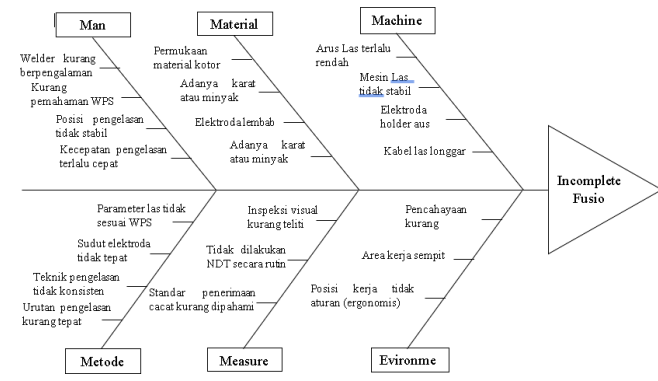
Man

Welder kurang berpengalaman

Kurang pemahaman WPS

Posisi pengelasan tidak stabil

Kecepatan pengelasan terlalu cepat

Material

Permukaan material kotor

Adanya karat atau minyak

Elektrodalembab

Adanya karat atau minyak

Machine

Arus Las terlalu rendah

Mesin Las tidak stabil

Elektroda holder aus

Kabel las longgar

Incomplete Fusio

Parameter las tidak sesuai WPS

Sudut elektroda tidak tepat

Teknik pengelasan tidak konsisten

Urutan pengelasan kurang tepat

Metode

Inspeksi visual kurang teliti

Tidak dilakukan NDT secara rutin

Standar penerimaan cacat kurang dipahami

Measure

Pencahayaan kurang

Area kerja sempit

Posisi kerja tidak aturan (ergonomis)

Evironme